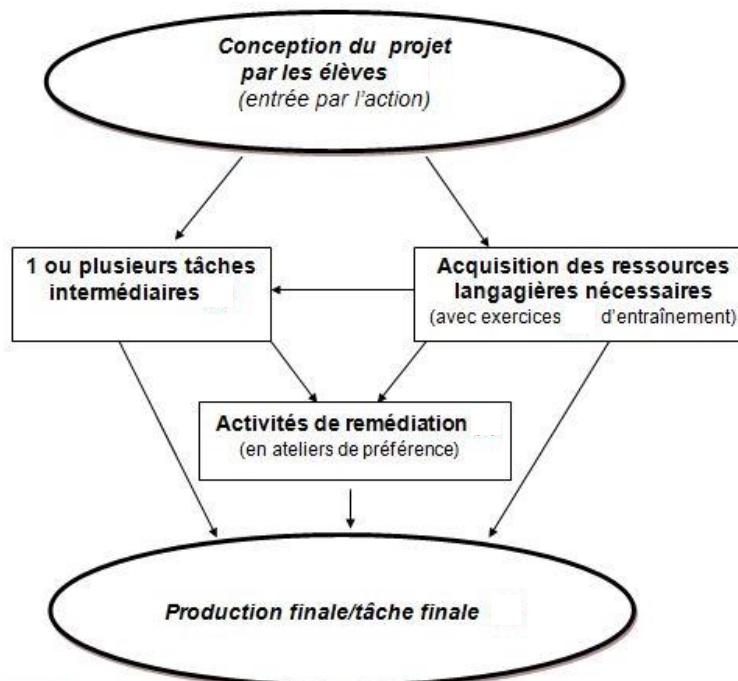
Conception du projet par les élèves
(entrée par l'action)

1 ou plusieurs tâches intermédiaires

Acquisition des ressources langagières nécessaires
(avec exercices d'entraînement)

Activités de remédiation
(en ateliers de préférence)

Production finale/tâche finale